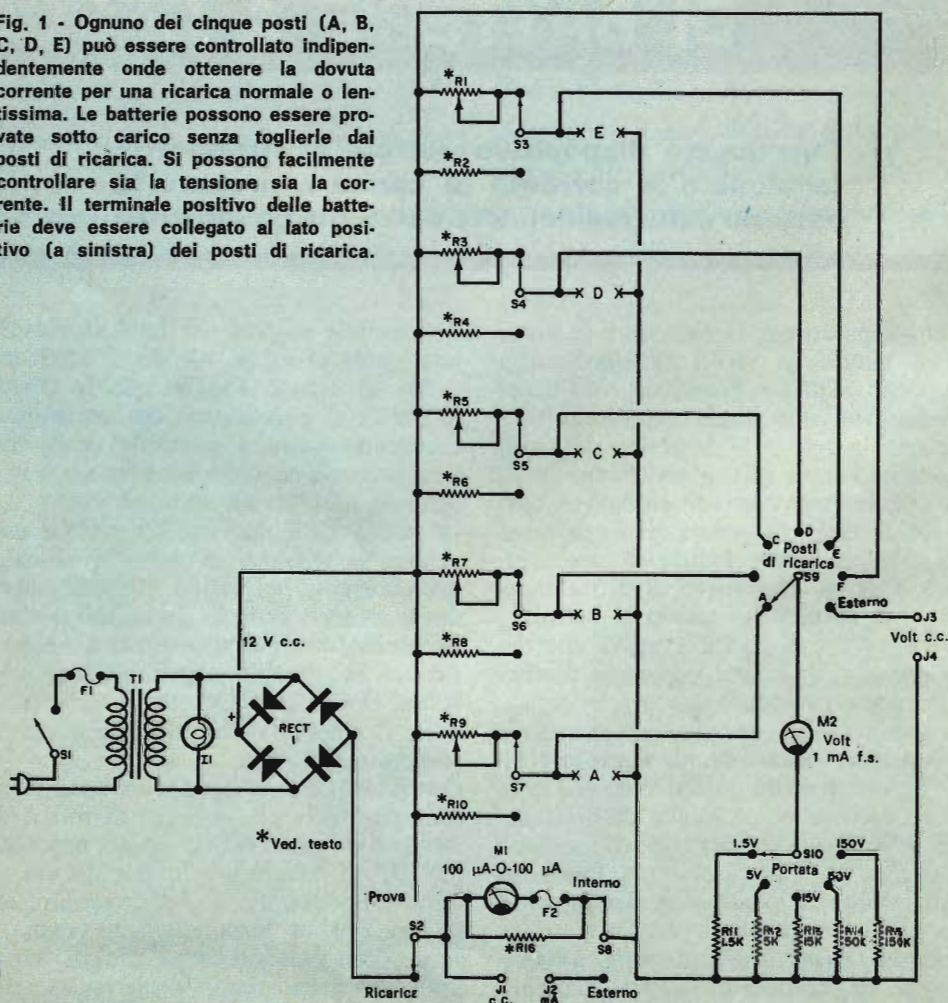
Fig. 1 - Ognuno dei cinque posti (A, B, C, D, E) può essere controllato indipendentemente onde ottenere la dovuta corrente per una ricarica normale o lentissima. Le batterie possono essere provate sotto carico senza toglierle dai posti di ricarica. Si possono facilmente controllare sia la tensione sia la corrente. Il terminale positivo delle batterie deve essere collegato al lato positivo (a sinistra) dei posti di ricarica.

*R1
S3
E
*R2
*R3
S4
D
*R4
*R5
S5
C
*R6
*R7
S6
B
*R8
*R9
S7
A
*R10
C
D
E
Posti di ricarica
S9
F
A
Esterno
J3
Volt c.c.
J4
M2
Volt
1 mA f.s.
12 V c.c.
F1
T1
S1
I1
+
RECT 1
*Ved. testo
M1
100 μA-O-100 μA
Prova
Interno
F2
S2
*R16
S8
Ricarica
J1 c.c.
J2 mA
Esterno
1.5V
S10
150V
5V
Portata
50V
15V
R11 1.5K
R12 5K
R13 15K
R14 50K
R15 150K